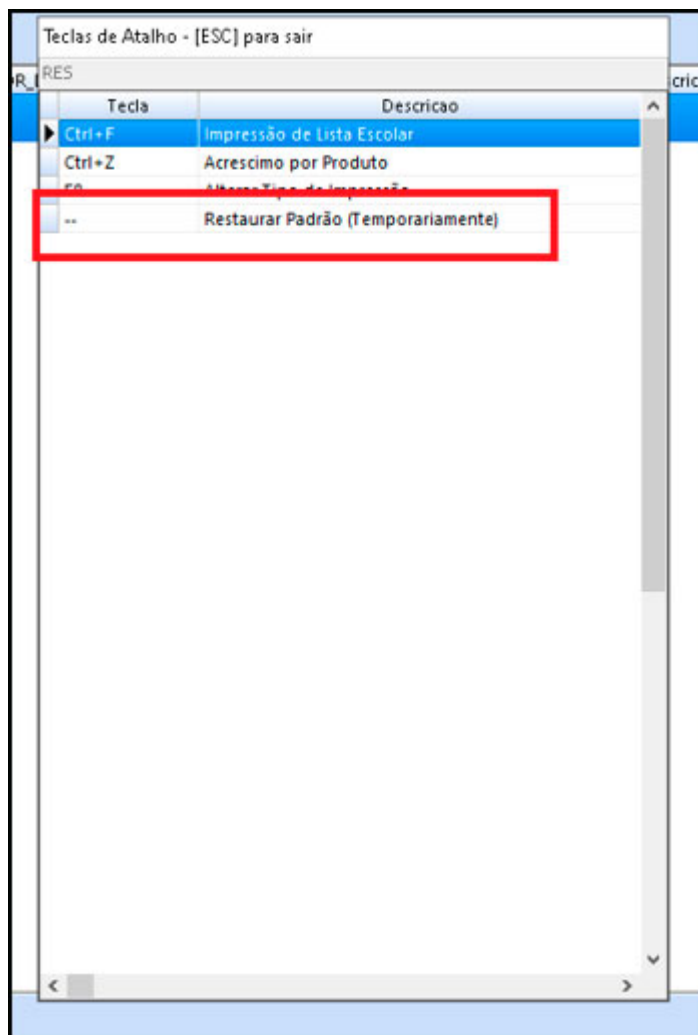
Teclas de Atalho - [ESC] para sair

R_ RES cric

| Tecla | Descricao |
|---|---|
| Ctrl+F | Impressão de Lista Escolar |
| Ctrl+Z | Acrescimo por Produto |
| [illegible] | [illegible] |
| -- | Restaurar Padrão (Temporariamente) |